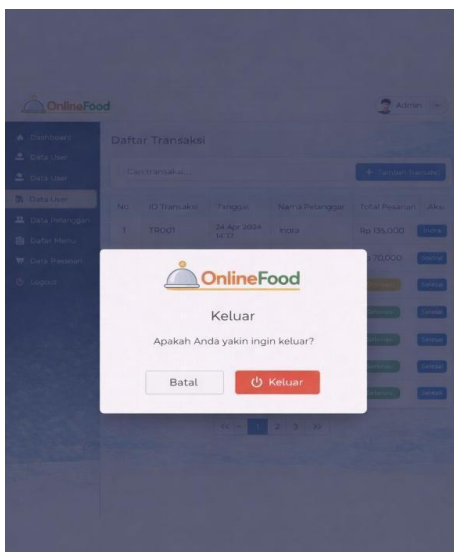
OnlineFood

Admin

Dashboard
Data User
Data User
Data User
Data Pelanggan
Daftar Menu
Data Pesanan
Logout

Daftar Transaksi

Cari transaksi...

+ Tambah Transaksi

| No | ID Transaksi | Tanggal | Nama Pelanggan | Total Pesanan | Aksi |
|---|---|---|---|---|---|
| 1 | TR001 | 24 Apr 2024 14:17 | Indra | Rp 135.000 | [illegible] |
| | | | | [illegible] 70.000 | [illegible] |

OnlineFood

Keluar

Apakah Anda yakin ingin keluar?

Batal

Keluar

1 2 3 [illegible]